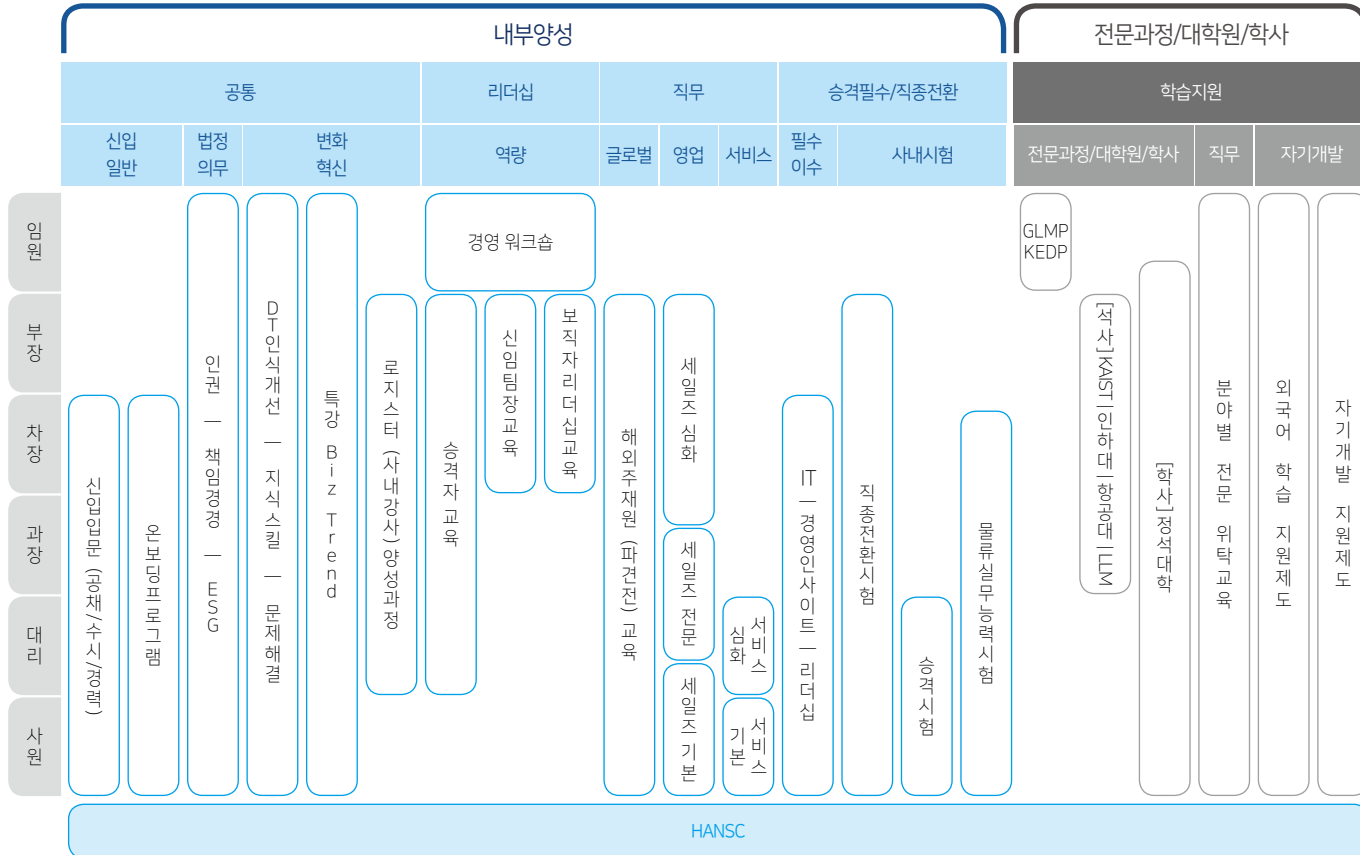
내부양성

전문과정/대학원/학사

공통 | 리더십 | 직무 | 승격필수/직종전환 | 학습지원

신입일반 | 법정의무 | 변화혁신 | 역량 | 글로벌 | 영업 | 서비스 | 필수이수 | 사내시험 | 전문과정/대학원/학사 | 직무 | 자기개발

임원
부장
차장
과장
대리
사원

경영 워크숍

GLMP
KEDP

신입입문 (공채/수시/경력)

온보딩프로그램

인권 — 책임경영 — ESG

DT인식개선 — 지식스킬 — 문제해결

특강 Biz Trend

로지스터 (사내강사) 양성과정

승격자 교육

신임팀장교육

보직자리더십교육

해외주재원 (파견전) 교육

세일즈 심화

세일즈 전문

세일즈 기본

서비스 심화

서비스 기본

IT — 경영인사이트 — 리더십

직종전환시험

승격시험

물류실무능력시험

[석사] KAIST | 인하대 | 항공대 | LLM

[학사] 정석대학

분야별 전문 위탁교육

외국어 학습 지원제도

자기개발 지원제도

HANSC